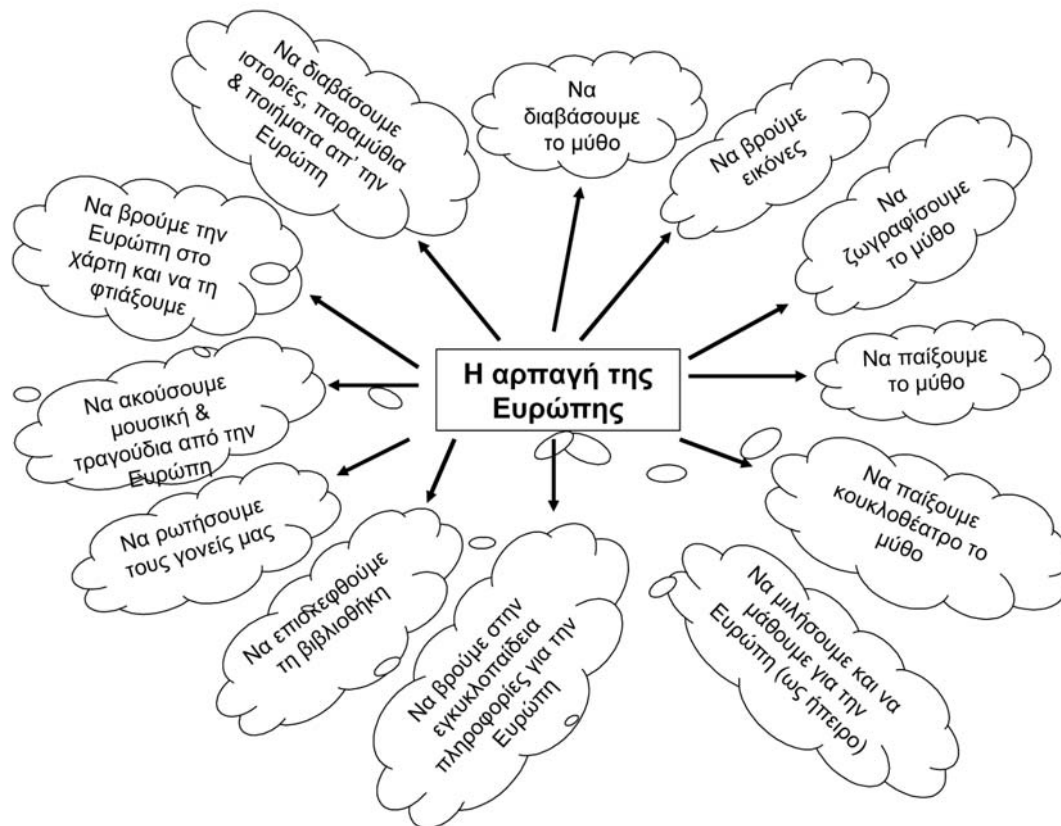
Η αρπαγή της Ευρώπης

Να διαβάσουμε ιστορίες, παραμύθια & ποιήματα απ' την Ευρώπη

Να διαβάσουμε το μύθο

Να βρούμε εικόνες

Να ζωγραφίσουμε το μύθο

Να παίξουμε το μύθο

Να παίξουμε κουκλοθέατρο το μύθο

Να μιλήσουμε και να μάθουμε για την Ευρώπη (ως ήπειρο)

Να βρούμε στην εγκυκλοπαίδεια πληροφορίες για την Ευρώπη

Να επισκεφθούμε τη βιβλιοθήκη

Να ρωτήσουμε τους γονείς μας

Να ακούσουμε μουσική & τραγούδια από την Ευρώπη

Να βρούμε την Ευρώπη στο χάρτη και να τη φτιάξουμε